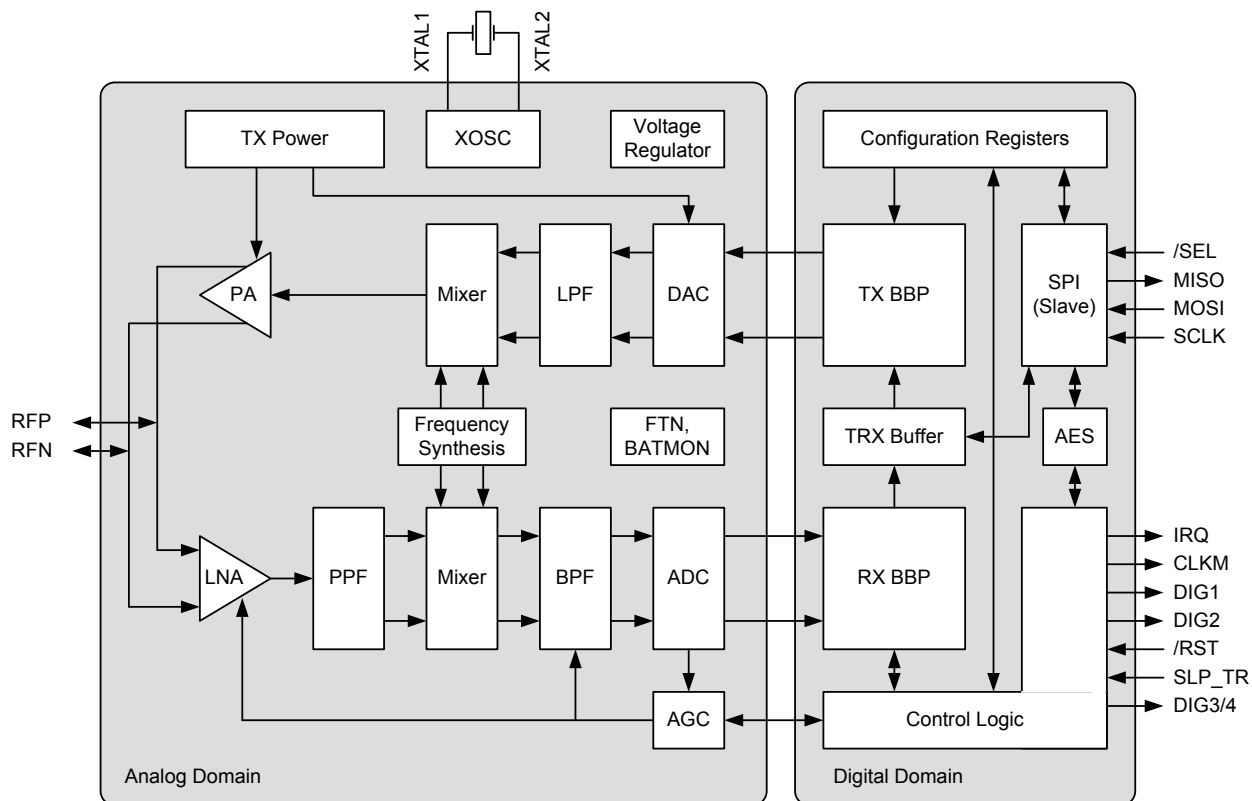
XTAL1
XTAL2

TX Power
XOSC
Voltage Regulator

Configuration Registers

PA
Mixer
LPF
DAC
TX BBP
SPI (Slave)
/SEL
MISO
MOSI
SCLK

RFP
RFN

Frequency Synthesis
FTN, BATMON
TRX Buffer
AES

LNA
PPF
Mixer
BPF
ADC
RX BBP
IRQ
CLKM
DIG1
DIG2
/RST
SLP_TR
AGC
Control Logic
DIG3/4

Analog Domain
Digital Domain